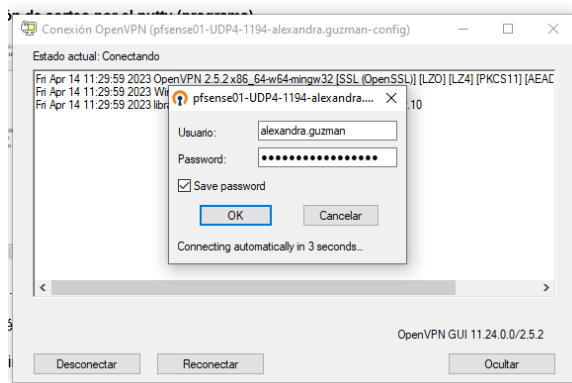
Conexión OpenVPN (pfsense01-UDP4-1194-alexandra.guzman-config)

Estado actual: Conectando

Fri Apr 14 11:29:59 2023 OpenVPN 2.5.2 x86_64-w64-mingw32 [SSL (OpenSSL)] [LZO] [LZ4] [PKCS11] [AEAD
Fri Apr 14 11:29:59 2023 Wi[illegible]
Fri Apr 14 11:29:59 2023 libr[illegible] .10

pfsense01-UDP4-1194-alexandra....

Usuario: alexandra.guzman

Password: ••••••••••••••••••

Save password

OK

Cancelar

Connecting automatically in 3 seconds...

OpenVPN GUI 11.24.0.0/2.5.2

Desconectar

Reconectar

Ocultar